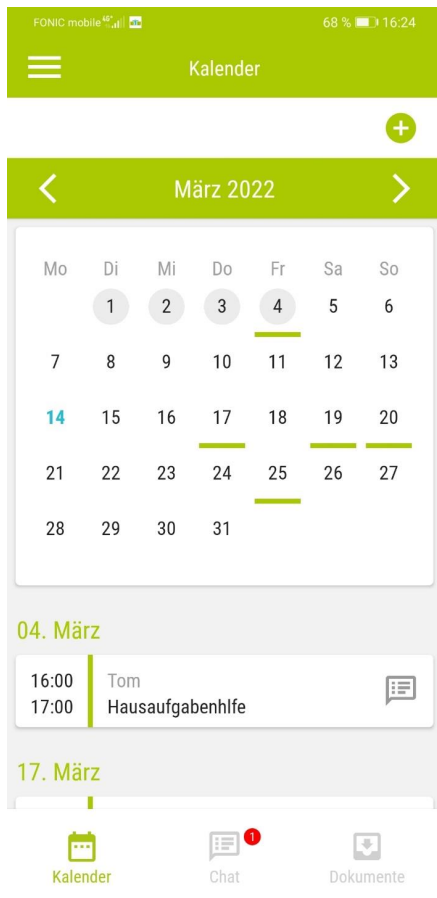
FONIC mobile 4G 68 % 16:24

Kalender

März 2022

| Mo | Di | Mi | Do | Fr | Sa | So |
|---|---|---|---|---|---|---|
| | 1 | 2 | 3 | 4 | 5 | 6 |
| 7 | 8 | 9 | 10 | 11 | 12 | 13 |
| 14 | 15 | 16 | 17 | 18 | 19 | 20 |
| 21 | 22 | 23 | 24 | 25 | 26 | 27 |
| 28 | 29 | 30 | 31 | | | |

04. März

16:00
17:00
Tom
Hausaufgabenhlfe

17. März

Kalender
1
Chat
Dokumente